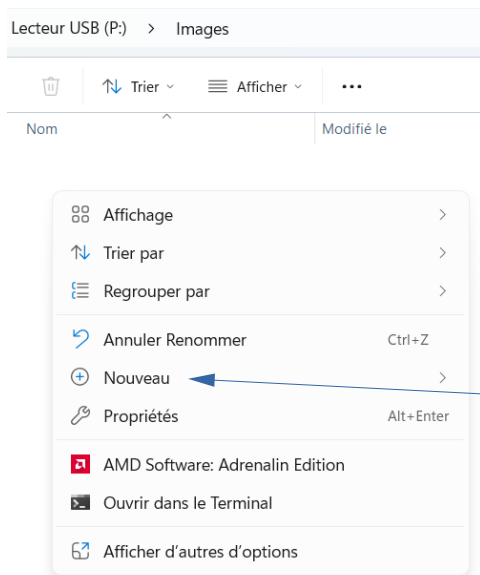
Lecteur USB (P:) > Images

Trier Afficher ...

Nom Modifié le

Affichage >
Trier par >
Regrouper par >
Annuler Renommer Ctrl+Z
Nouveau >
Propriétés Alt+Enter
AMD Software: Adrenalin Edition
Ouvrir dans le Terminal
Afficher d'autres d'options